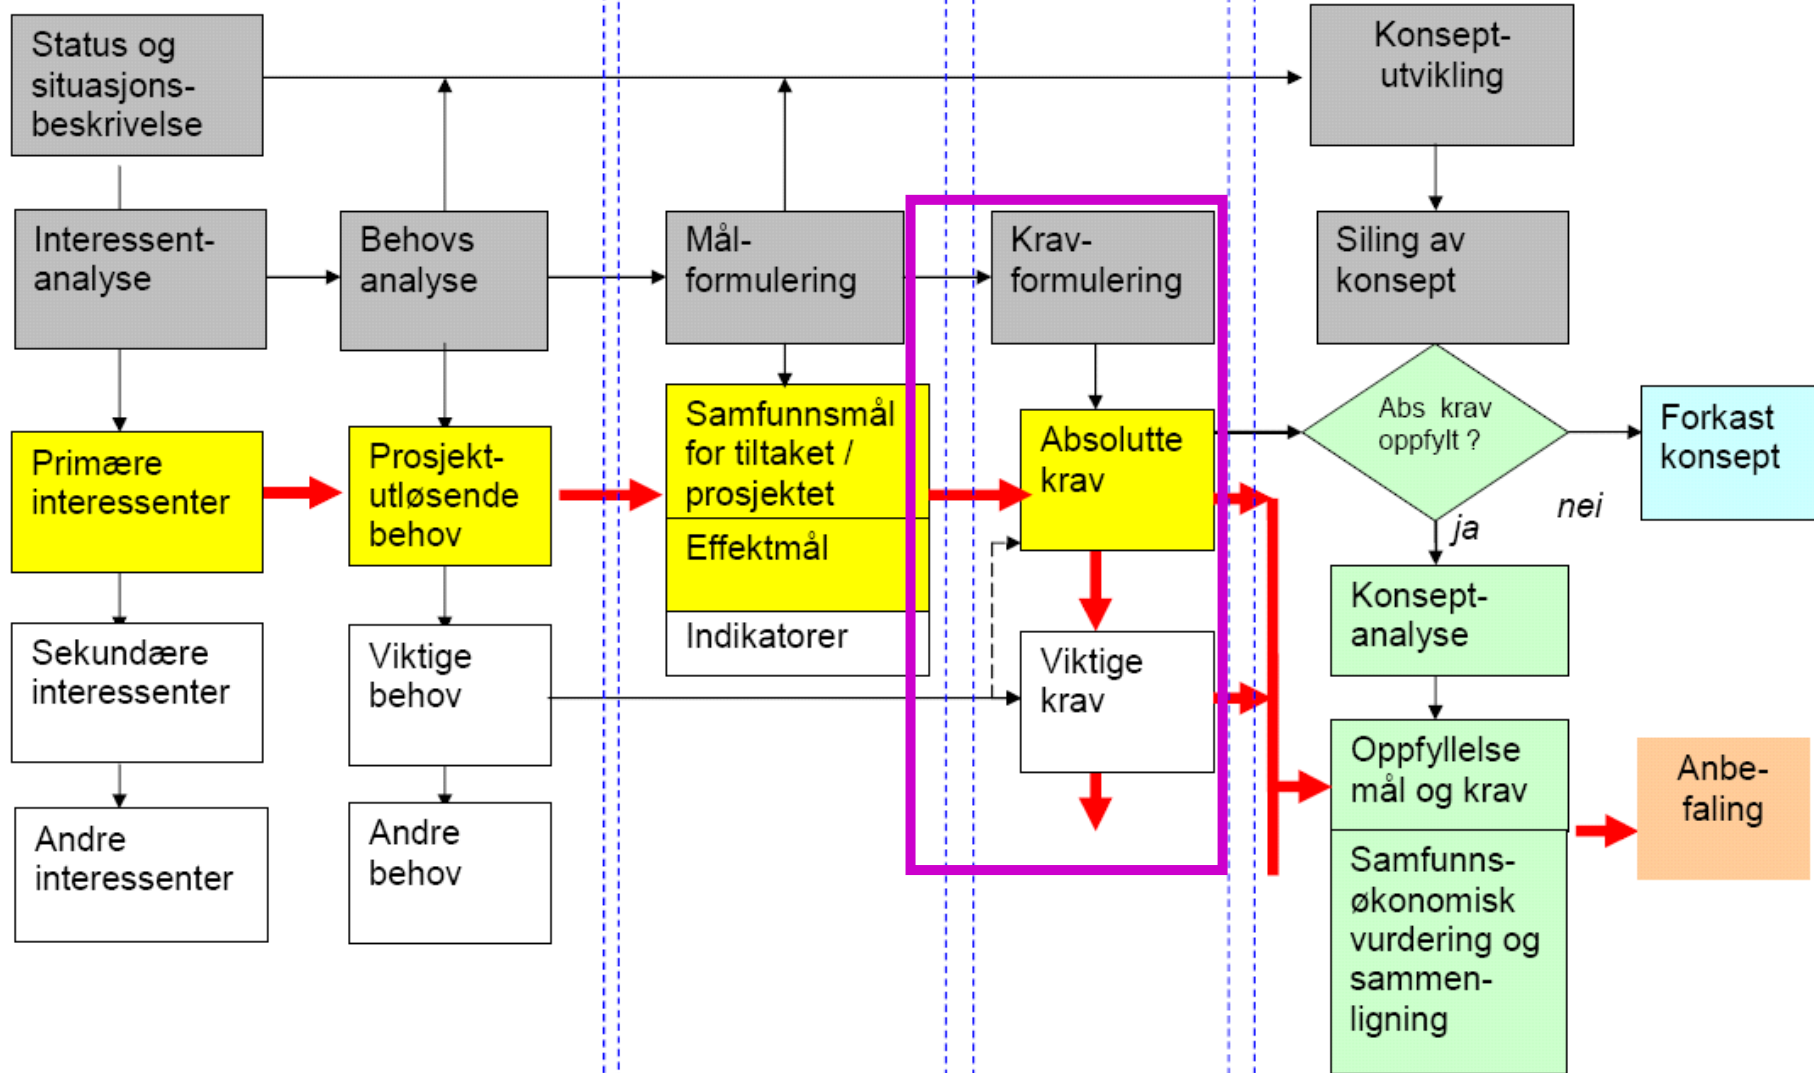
Status og situasjonsbeskrivelse

Konseptutvikling

Interessentanalyse

Behovs analyse

Målformulering

Kravformulering

Siling av konsept

Primære interessenter

Prosjektutløsende behov

Samfunnsmål for tiltaket / prosjektet

Effektmål

Indikatorer

Absolutte krav

Abs krav oppfylt ?

Forkast konsept

nei

ja

Sekundære interessenter

Viktige behov

Viktige krav

Konseptanalyse

Oppfyllelse mål og krav

Samfunnsøkonomisk vurdering og sammenligning

Anbefaling

Andre interessenter

Andre behov